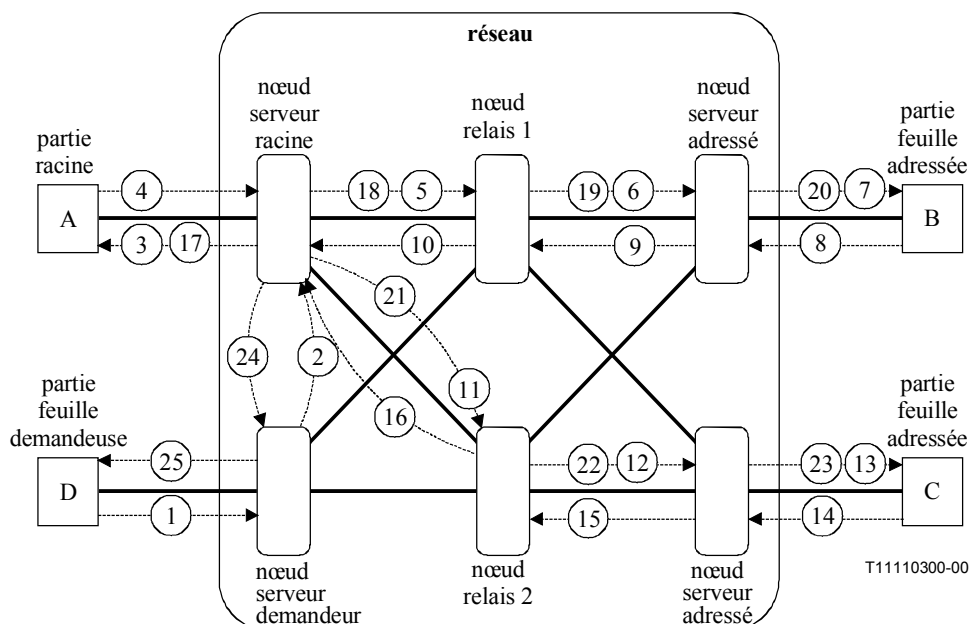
réseau

partie racine

nœud serveur racine

nœud relais 1

nœud serveur adressé

partie feuille adressée

A

B

4

18

5

19

6

20

7

3

17

10

9

8

21

24

2

11

16

partie feuille demandeuse

partie feuille adressée

D

C

25

22

12

23

13

1

15

14

nœud serveur demandeur

nœud relais 2

nœud serveur adressé

T11110300-00